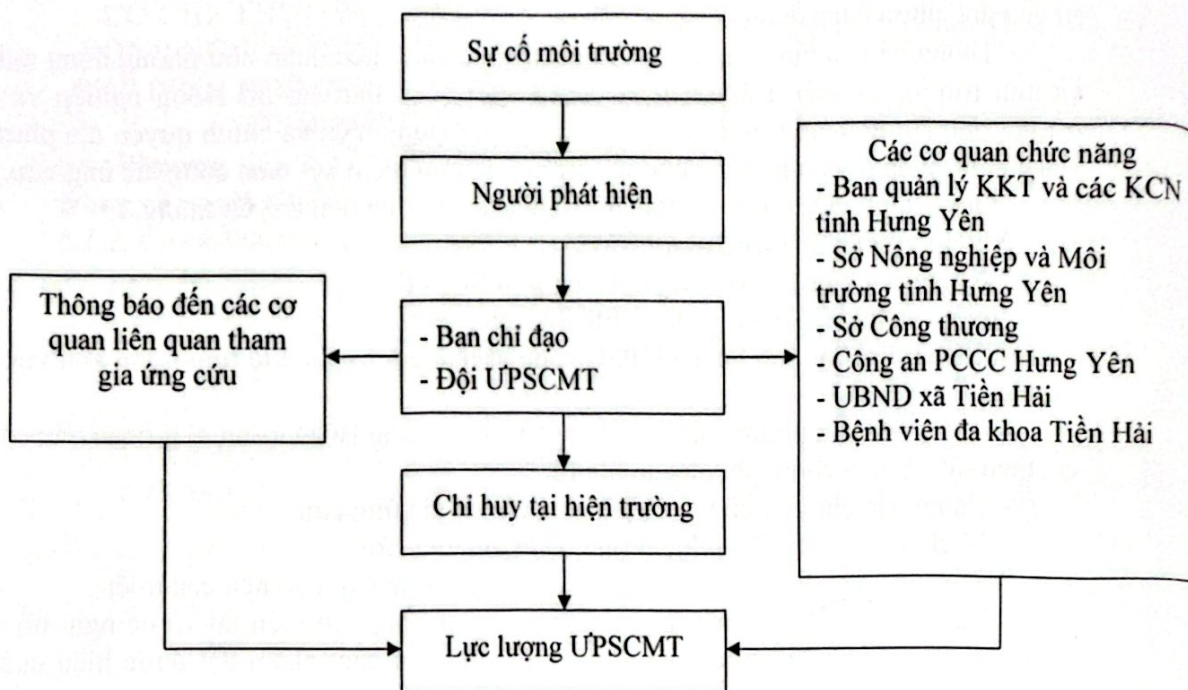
Sự cố môi trường

Người phát hiện

Thông báo đến các cơ quan liên quan tham gia ứng cứu

- Ban chỉ đạo
- Đội ƯPSCMT

Các cơ quan chức năng
- Ban quản lý KKT và các KCN tỉnh Hưng Yên
- Sở Nông nghiệp và Môi trường tỉnh Hưng Yên
- Sở Công thương
- Công an PCCC Hưng Yên
- UBND xã Tiền Hải
- Bệnh viên đa khoa Tiền Hải

Chỉ huy tại hiện trường

Lực lượng ƯPSCMT